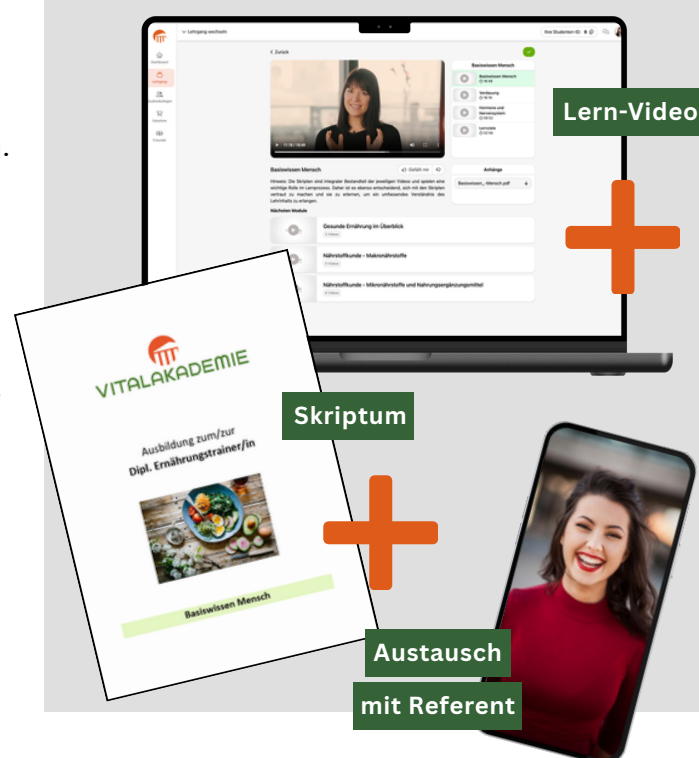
Lehrgang wechseln

Ihre Studenten-ID

Dashboard

Lehrgang

Buchempfehlungen

Webshop

Freunde

< Zurück

Basiswissen Mensch

Basiswissen Mensch

Verdauung

Hormone und Nervensystem

Lernziele

Basiswissen Mensch

Gefällt mir

Hinweis: Die Skripten sind integraler Bestandteil der jeweiligen Videos und spielen eine wichtige Rolle im Lernprozess. Daher ist es ebenso entscheidend, sich mit den Skripten vertraut zu machen und sie zu erlernen, um ein umfassendes Verständnis des Lehrinhalts zu erlangen.

Anhänge

Basiswissen_Mensch.pdf

Nächsten Module

Gesunde Ernährung im Überblick

Nährstoffkunde - Makronährstoffe

Nährstoffkunde - Mikronährstoffe und Nahrungsergänzungsmittel

Lern-Video

VITALAKADEMIE

Ausbildung zum/zur
Dipl. Ernährungstrainer/in

Basiswissen Mensch

Skriptum

Austausch
mit Referent